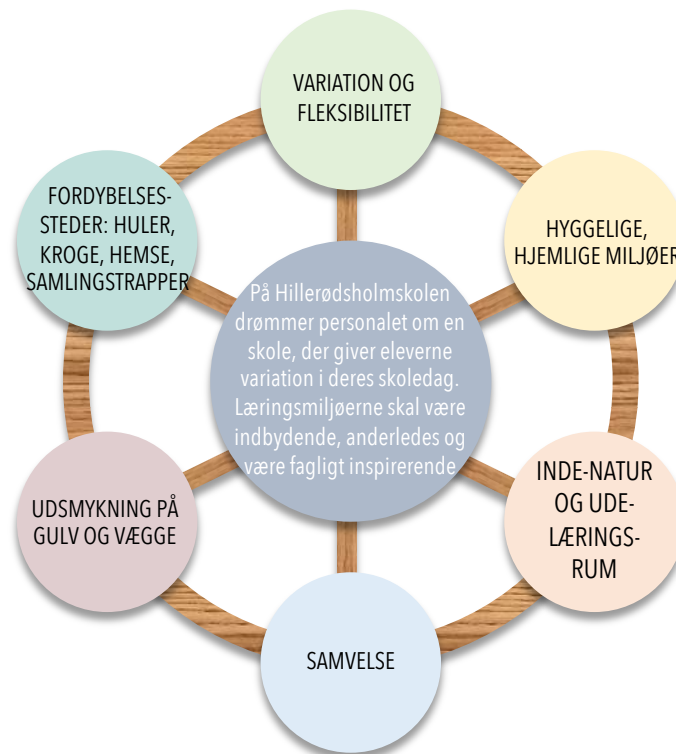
VARIATION OG FLEKSIBILITET

HYGGELIGE, HJEMLIGE MILJØER

INDE-NATUR OG UDE-LÆRINGS-RUM

SAMVELSE

UDSMYKNING PÅ GULV OG VÆGGE

FORDYBELSES-STEDER: HULER, KROGE, HEMSE, SAMLINGSTRAPPER

På Hillerødsholmskolen drømmer personalet om en skole, der giver eleverne variation i deres skoledag. Læringsmiljøerne skal være indbydende, anderledes og være fagligt inspirerende